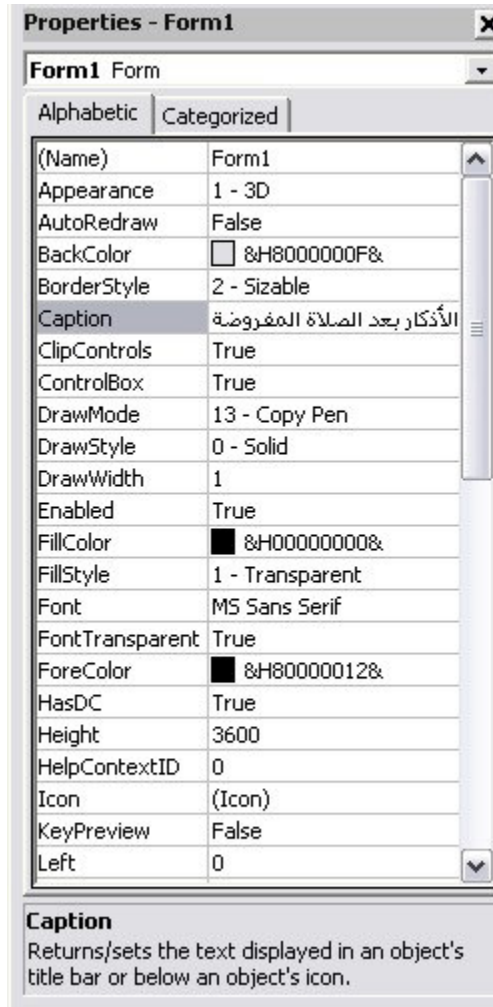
Properties - Form1

Form1 Form

Alphabetic | Categorized

| (Name) | Form1 |
|---|---|
| Appearance | 1 - 3D |
| AutoRedraw | False |
| BackColor | &H8000000F& |
| BorderStyle | 2 - Sizable |
| Caption | الأذكار بعد الصلاة المفروضة |
| ClipControls | True |
| ControlBox | True |
| DrawMode | 13 - Copy Pen |
| DrawStyle | 0 - Solid |
| DrawWidth | 1 |
| Enabled | True |
| FillColor | &H00000000& |
| FillStyle | 1 - Transparent |
| Font | MS Sans Serif |
| FontTransparent | True |
| ForeColor | &H80000012& |
| HasDC | True |
| Height | 3600 |
| HelpContextID | 0 |
| Icon | (Icon) |
| KeyPreview | False |
| Left | 0 |

Caption
Returns/sets the text displayed in an object's title bar or below an object's icon.